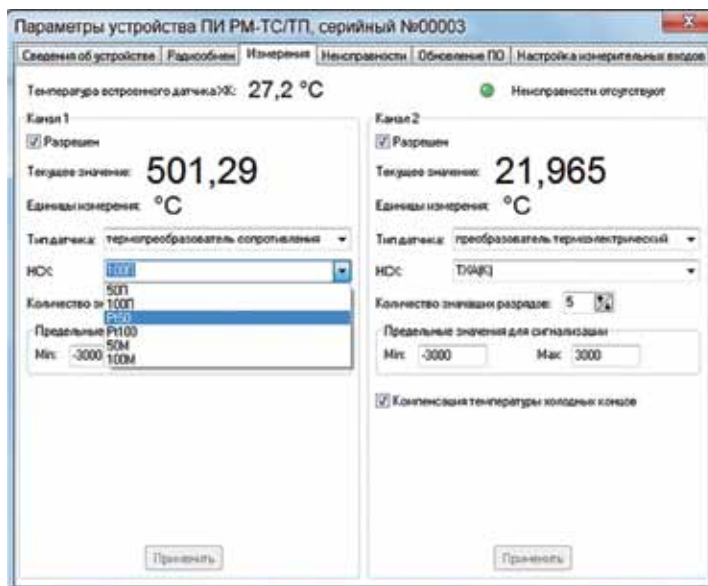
Параметры устройства ПИ РМ-ТС/ТП, серийный №00003

Сведения об устройстве | Радиообмен | Измерения | Неисправности | Обновление ПО | Настройка измерительных входов

Температура встроенного датчика ЖК: 27,2 °С

Неисправности отсутствуют

Канал 1

Разрешен

Текущее значение: 501,29

Единицы измерения: °С

Тип датчика: термопреобразователь сопротивления

НСХ: 100П

50П
100П
Pt50
Pt100
50М
100М

Количество зн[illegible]

Предельные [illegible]

Min: -3000

Канал 2

Разрешен

Текущее значение: 21,965

Единицы измерения: °С

Тип датчика: преобразователь термоэлектрический

НСХ: ТХА(К)

Количество значащих разрядов: 5

Предельные значения для сигнализации

Min: -3000 Max: 3000

Компенсация температуры холодных концов

Применить

Применить